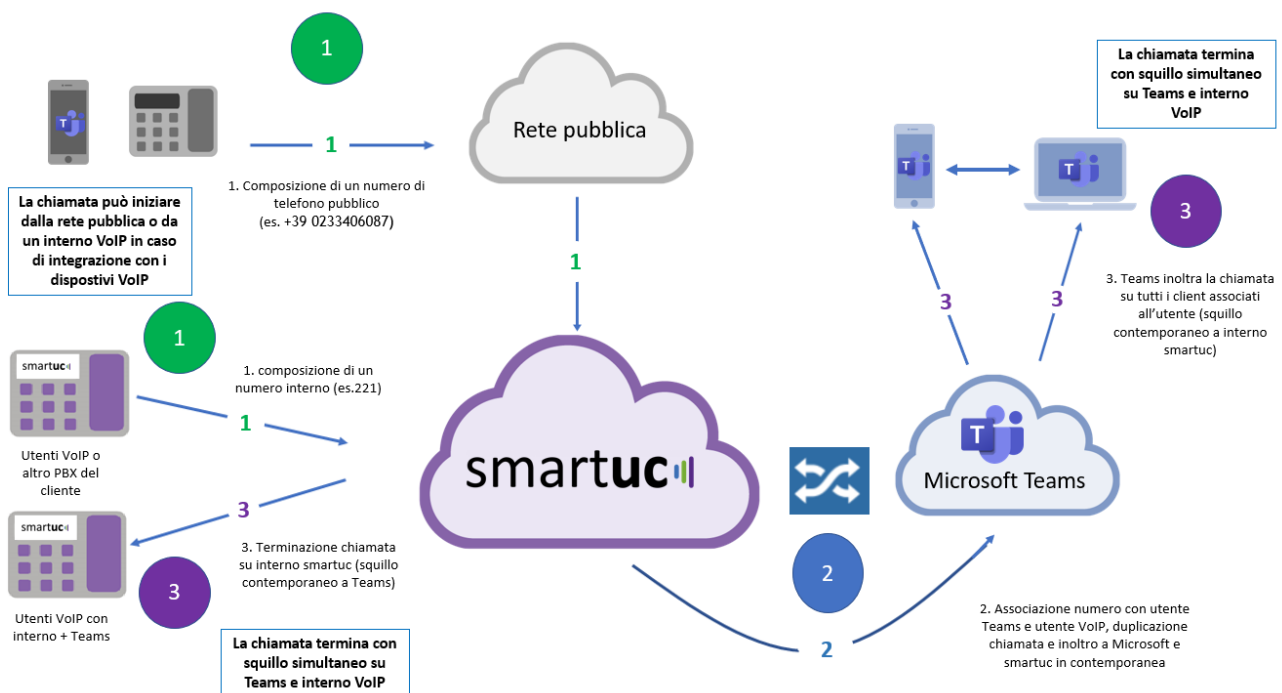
1

1

Rete pubblica

1. Composizione di un numero di telefono pubblico (es. +39 0233406087)

La chiamata può iniziare dalla rete pubblica o da un interno VoIP in caso di integrazione con i dispostivi VoIP

1

La chiamata termina con squillo simultaneo su Teams e interno VoIP

3

3. Teams inoltra la chiamata su tutti i client associati all'utente (squillo contemporaneo a interno smartuc)

3

3

1

smartuc

1. composizione di un numero interno (es.221)

1

Utenti VoIP o altro PBX del cliente

smartuc

3

smartuc

3. Terminazione chiamata su interno smartuc (squillo contemporaneo a Teams)

3

Utenti VoIP con interno + Teams

La chiamata termina con squillo simultaneo su Teams e interno VoIP

Microsoft Teams

2

2

2. Associazione numero con utente Teams e utente VoIP, duplicazione chiamata e inoltro a Microsoft e smartuc in contemporanea